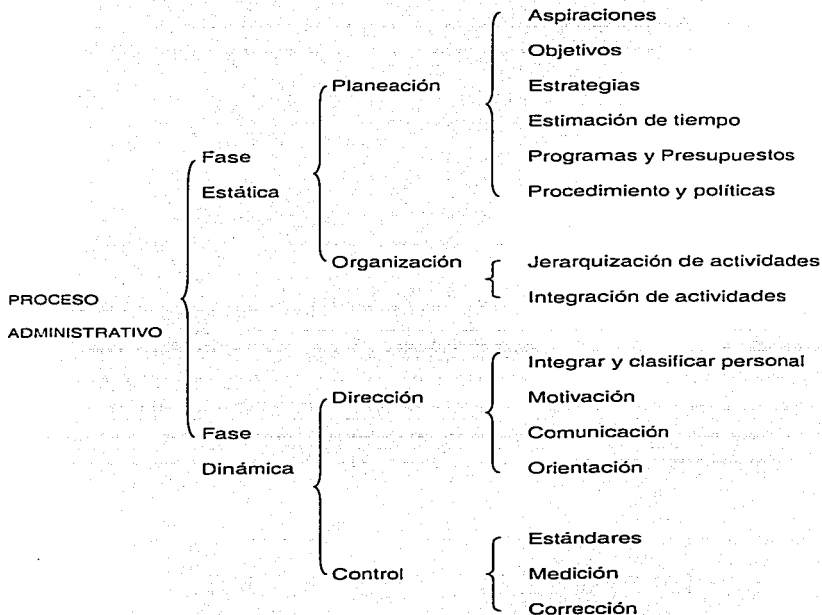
PROCESO ADMINISTRATIVO

Fase Estática

Planeación

Aspiraciones
Objetivos
Estrategias
Estimación de tiempo
Programas y Presupuestos
Procedimiento y políticas

Organización

Jerarquización de actividades
Integración de actividades

Fase Dinámica

Dirección

Integrar y clasificar personal
Motivación
Comunicación
Orientación

Control

Estándares
Medición
Corrección